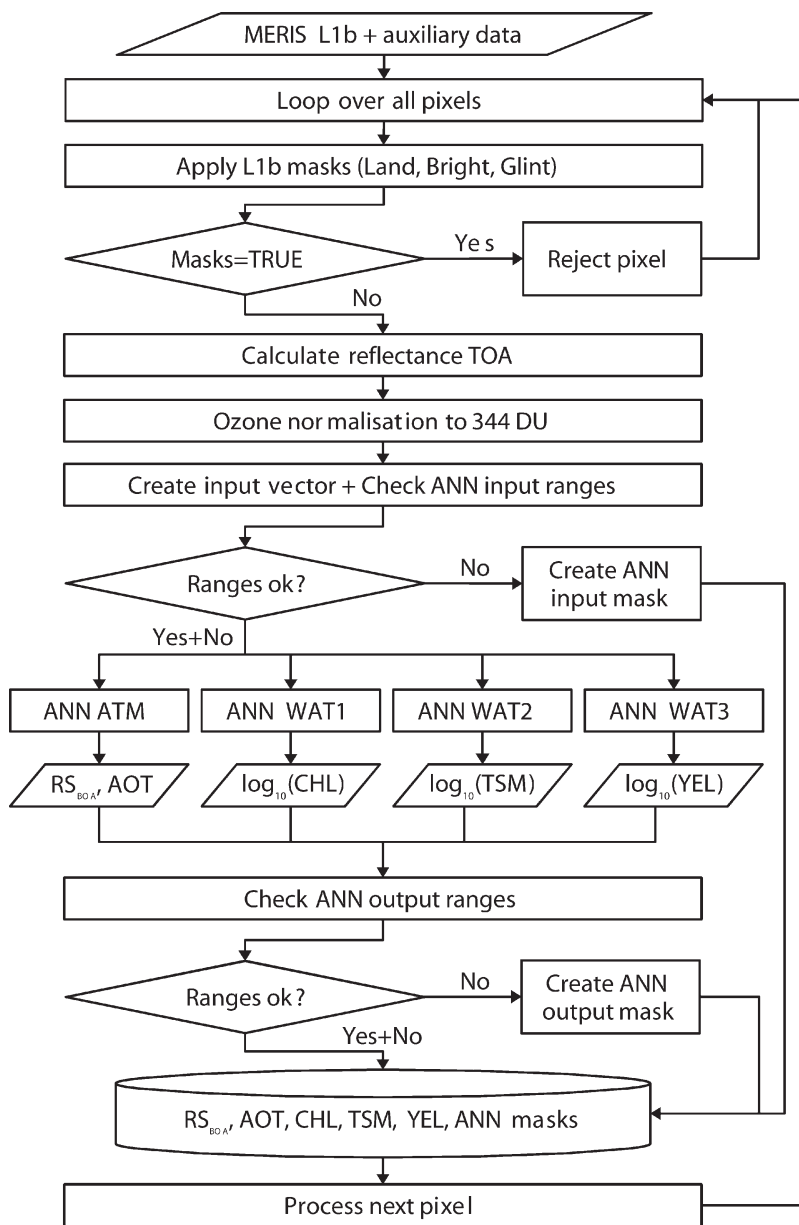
MERIS L1b + auxiliary data

Loop over all pixels

Apply L1b masks (Land, Bright, Glint)

Masks=TRUE

Ye s

Reject pixel

No

Calculate reflectance TOA

Ozone nor malisation to 344 DU

Create input vector + Check ANN input ranges

Ranges ok?

No

Create ANN input mask

Yes+No

ANN ATM

ANN WAT1

ANN WAT2

ANN WAT3

$RS_{BOA}$, AOT

$\log_{10}$(CHL)

$\log_{10}$(TSM)

$\log_{10}$(YEL)

Check ANN output ranges

Ranges ok?

No

Create ANN output mask

Yes+No

$RS_{BOA}$, AOT, CHL, TSM, YEL, ANN masks

Process next pixe l